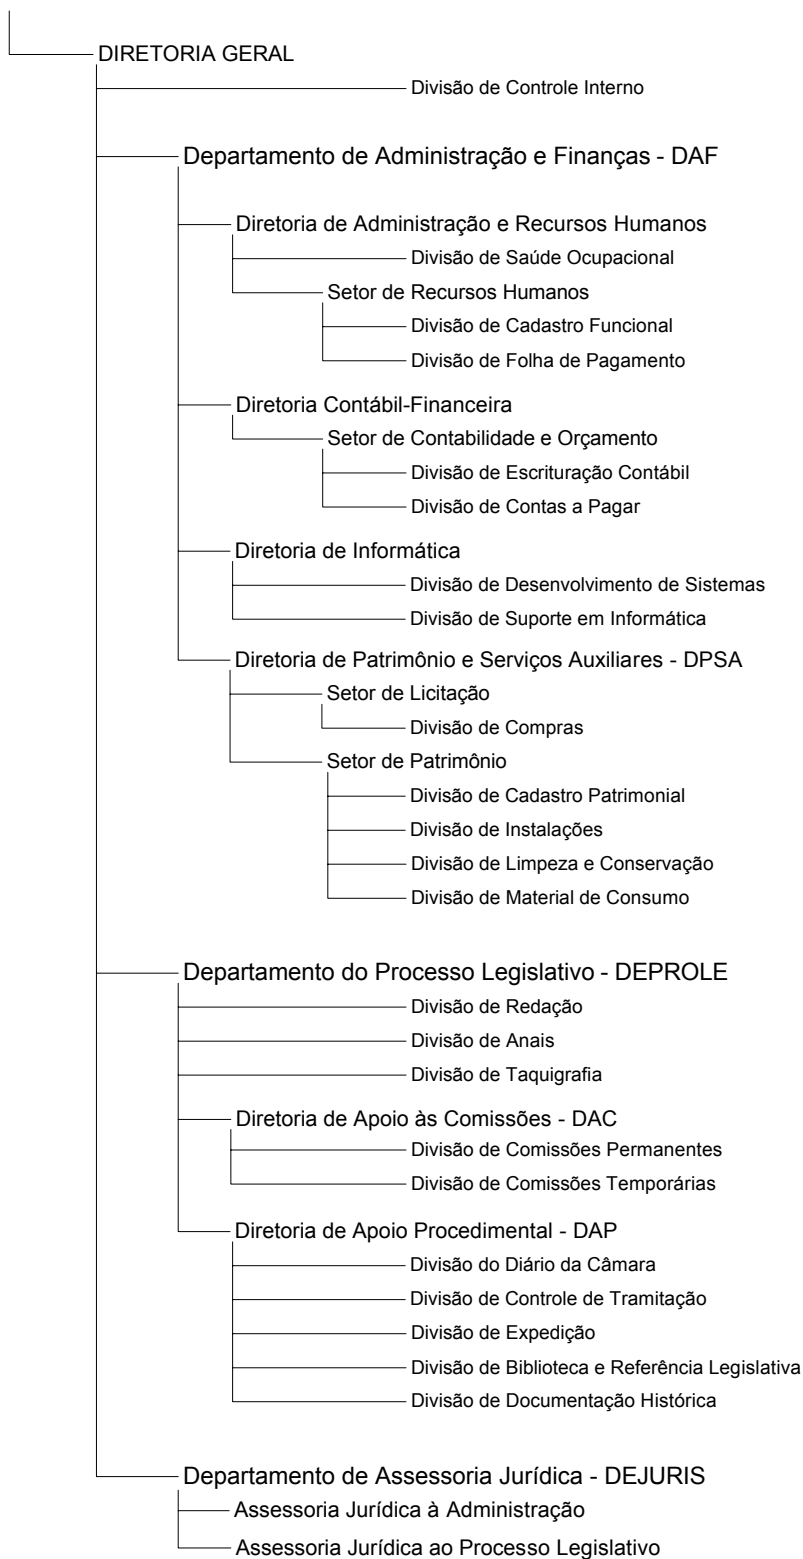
DIRETORIA GERAL

Divisão de Controle Interno

Departamento de Administração e Finanças - DAF

Diretoria de Administração e Recursos Humanos

Divisão de Saúde Ocupacional

Setor de Recursos Humanos

Divisão de Cadastro Funcional

Divisão de Folha de Pagamento

Diretoria Contábil-Financeira

Setor de Contabilidade e Orçamento

Divisão de Escrituração Contábil

Divisão de Contas a Pagar

Diretoria de Informática

Divisão de Desenvolvimento de Sistemas

Divisão de Suporte em Informática

Diretoria de Patrimônio e Serviços Auxiliares - DPSA

Setor de Licitação

Divisão de Compras

Setor de Patrimônio

Divisão de Cadastro Patrimonial

Divisão de Instalações

Divisão de Limpeza e Conservação

Divisão de Material de Consumo

Departamento do Processo Legislativo - DEPROLE

Divisão de Redação

Divisão de Anais

Divisão de Taquigrafia

Diretoria de Apoio às Comissões - DAC

Divisão de Comissões Permanentes

Divisão de Comissões Temporárias

Diretoria de Apoio Procedimental - DAP

Divisão do Diário da Câmara

Divisão de Controle de Tramitação

Divisão de Expedição

Divisão de Biblioteca e Referência Legislativa

Divisão de Documentação Histórica

Departamento de Assessoria Jurídica - DEJURIS

Assessoria Jurídica à Administração

Assessoria Jurídica ao Processo Legislativo